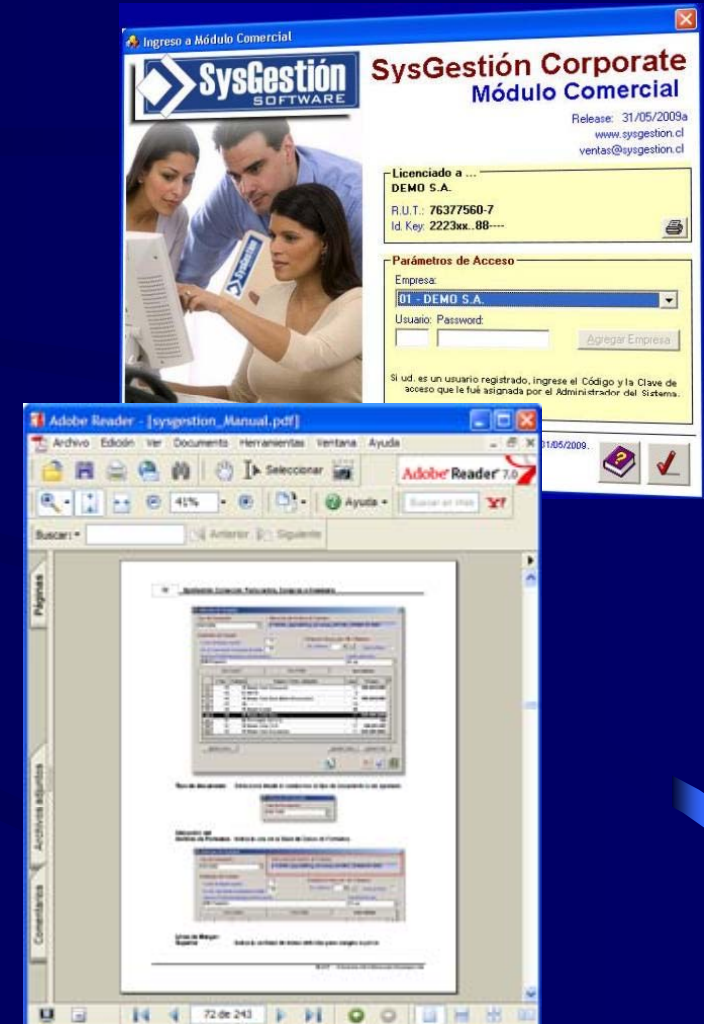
Ingreso a Módulo Comercial

SysGestión SOFTWARE

SysGestión Corporate
Módulo Comercial

Release: 31/05/2009a
www.sysgestion.cl
ventas@sysgestion.cl

Licenciado a ...
DEMO S.A.

R.U.T.: 76377560-7
Id. Key: 2223xx..88----

Parámetros de Acceso
Empresa:
01 - DEMO S.A.
Usuario: Password:
Agregar Empresa

Si ud. es un usuario registrado, ingrese el Código y la Clave de acceso que le fué asignada por el Administrador del Sistema.

01/05/2009.

Adobe Reader - [sysgestion_Manual.pdf]
Archivo Edición Ver Documento Herramientas Ventana Ayuda
Seleccionar
Adobe Reader 7.0
41%
Ayuda
Buscar en web
Buscar:
Anterior Siguiente
Páginas
Archivos adjuntos
Comentarios
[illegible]
72 de 243